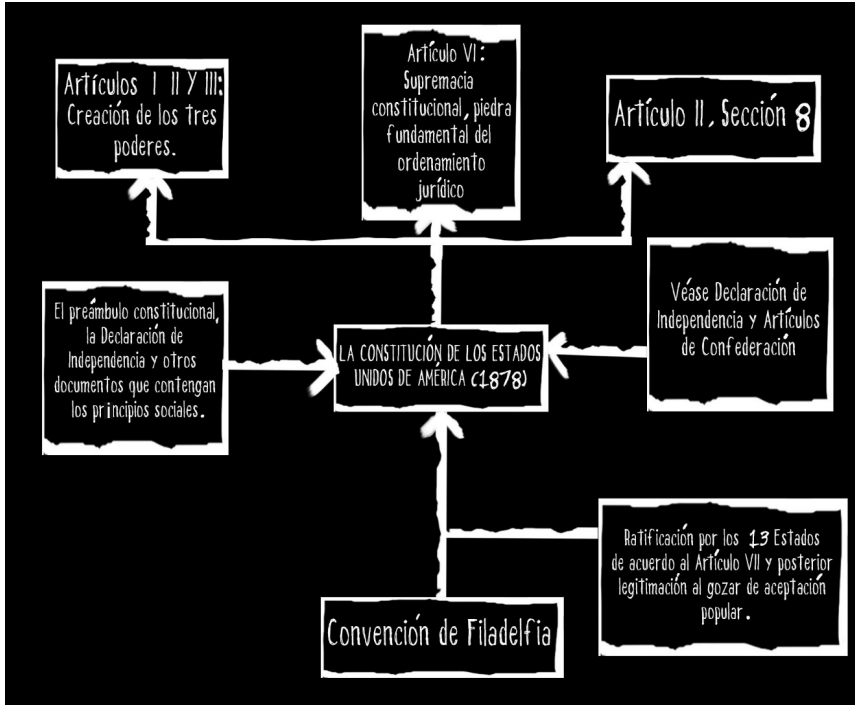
Artículos I II Y III: Creación de los tres poderes.

Artículo VI: Supremacia constitucional, piedra fundamental del ordenamiento jurídico

Artículo II, Sección 8

El preámbulo constitucional, la Declaración de Independencia y otros documentos que contengan los principios sociales.

LA CONSTITUCIÓN DE LOS ESTADOS UNIDOS DE AMÉRICA (1878)

Véase Declaración de Independencia y Artículos de Confederación

Ratificación por los 13 Estados de acuerdo al Artículo VII y posterior legitimación al gozar de aceptación popular.

Convención de Filadelfia